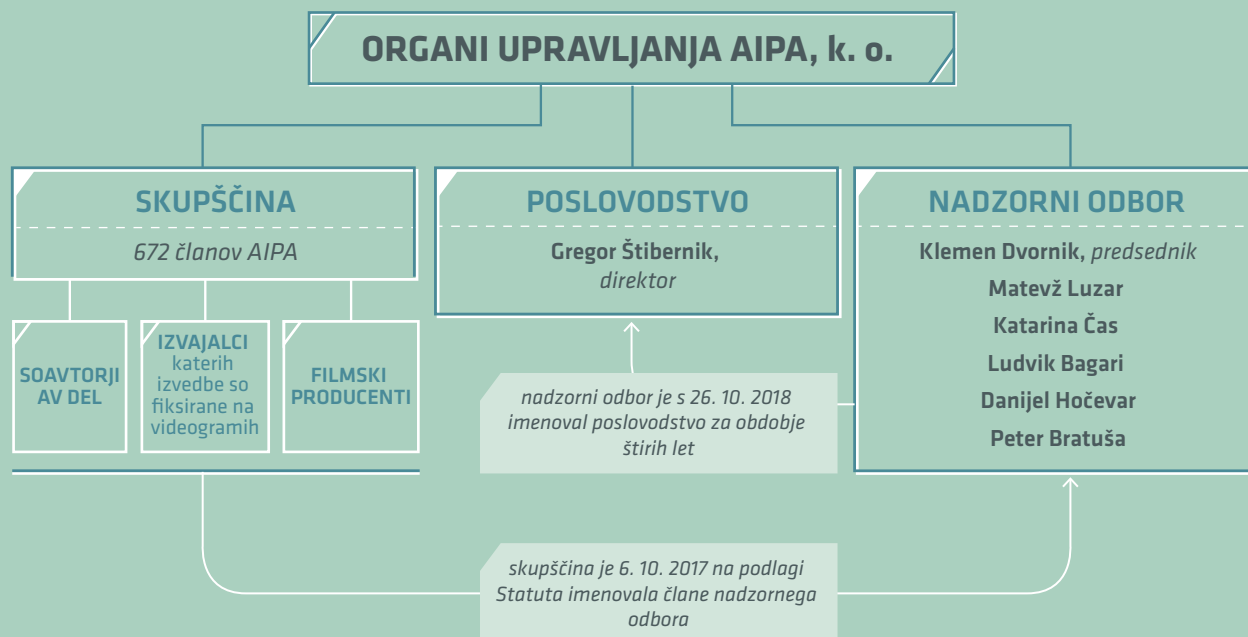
ORGANI UPRAVLJANJA AIPA, k. o.

SKUPŠČINA

672 članov AIPA

SOAVTORJI AV DEL

IZVAJALCI katerih izvedbe so fiksirane na videogramih

FILMSKI PRODUCENTI

POSLOVODSTVO

Gregor Štibernik, direktor

nadzorni odbor je s 26. 10. 2018 imenoval poslovodstvo za obdobje štirih let

NADZORNI ODBOR

Klemen Dvornik, predsednik

Matevž Luzar

Katarina Čas

Ludvik Bagari

Danijel Hočevar

Peter Bratuša

skupščina je 6. 10. 2017 na podlagi Statuta imenovala člane nadzornega odbora